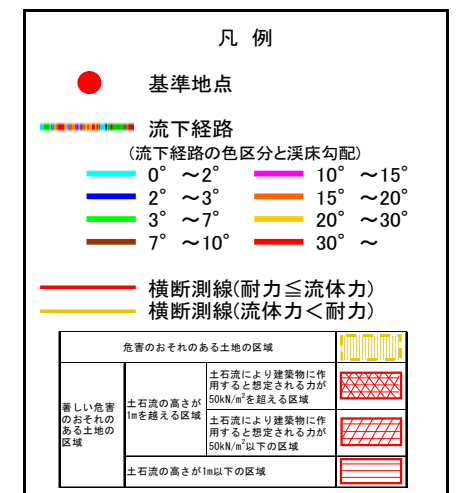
凡 例

基準地点

流下経路

（流下経路の色区分と渓床勾配）

0° ～2°
2° ～3°
3° ～7°
7° ～10°
10° ～15°
15° ～20°
20° ～30°
30° ～

横断測線（耐力≦流体力）
横断測線（流体力＜耐力）

| 危害のおそれのある土地の区域 | | | |
|---|---|---|---|
| 著しい危害のおそれのある土地の区域 | 土石流の高さが1mを超える区域 | 土石流により建築物に作用すると想定される力が$50kN/m^2$を超える区域 | |
| | | 土石流により建築物に作用すると想定される力が$50kN/m^2$以下の区域 | |
| | 土石流の高さが1m以下の区域 | | |